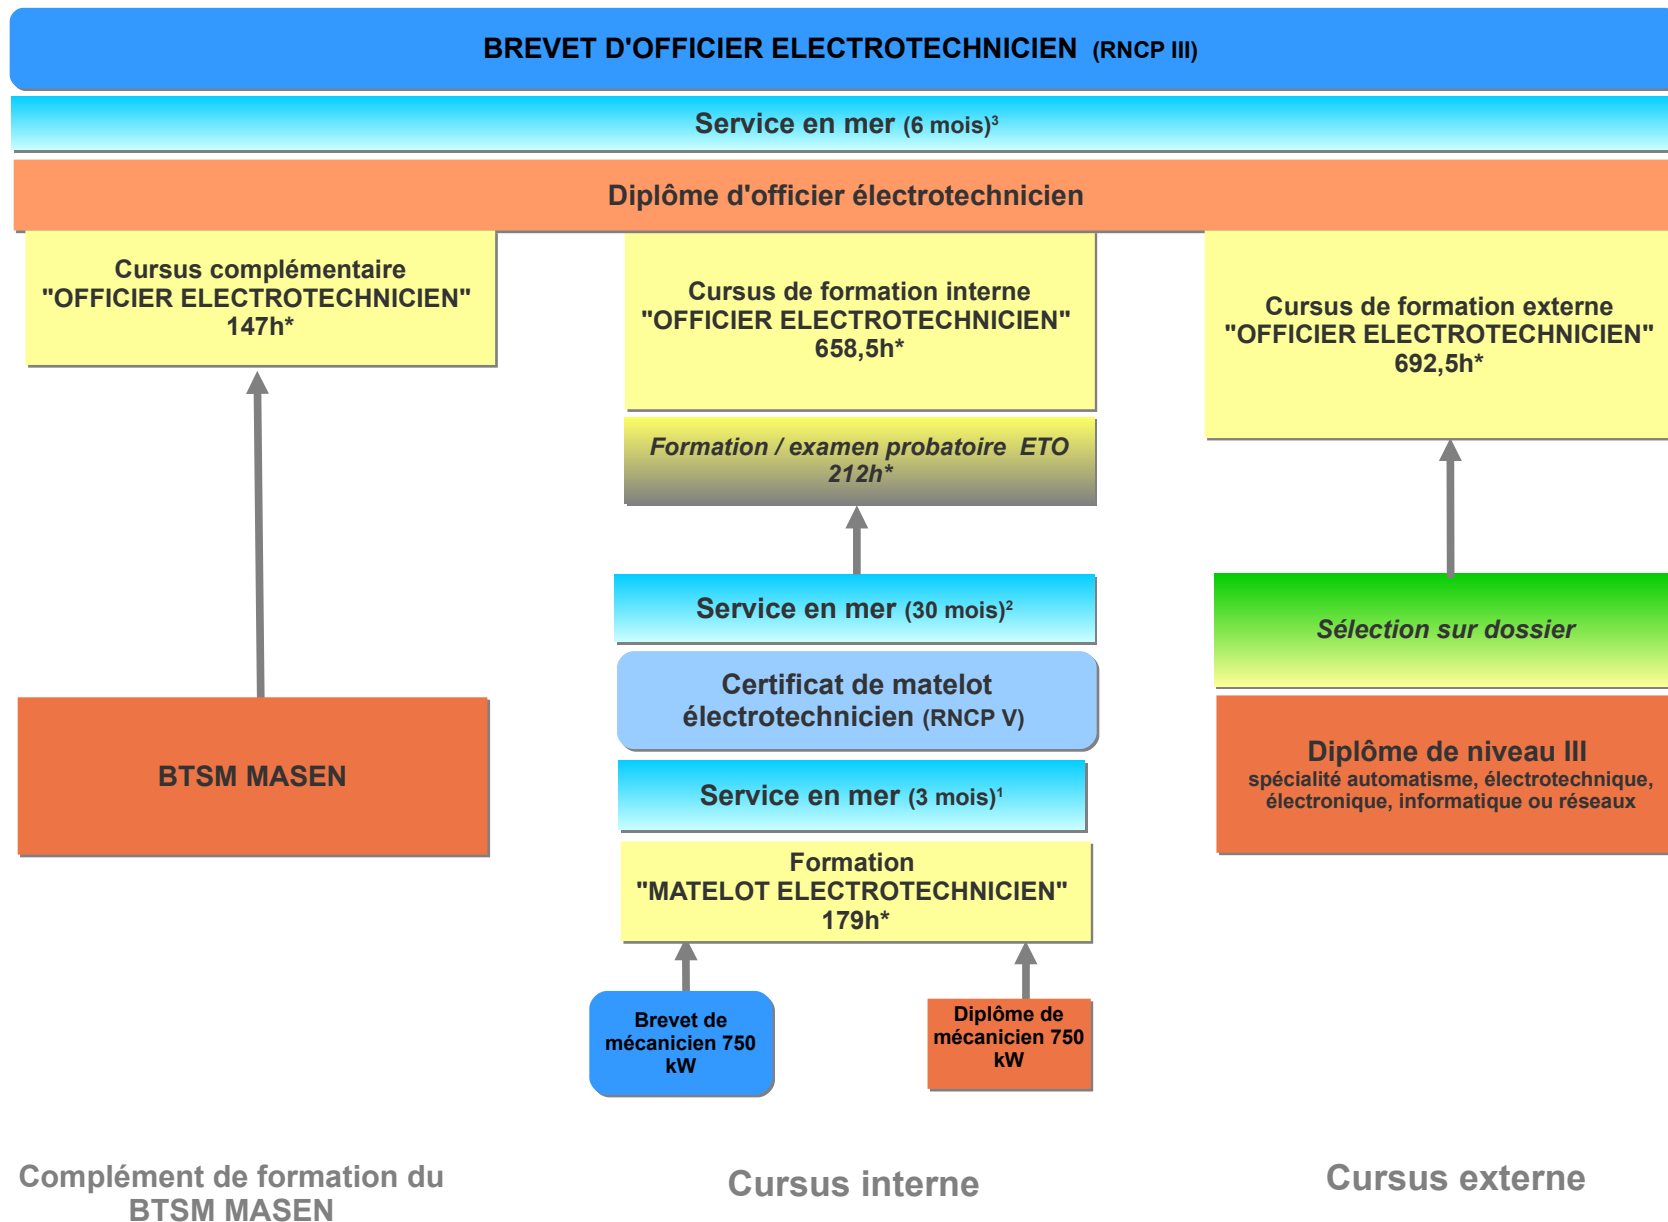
BREVET D'OFFICIER ELECTROTECHNICIEN (RNCP III)

Service en mer (6 mois)$^3$

Diplôme d'officier électrotechnicien

Cursus complémentaire "OFFICIER ELECTROTECHNICIEN" 147h*

Cursus de formation interne "OFFICIER ELECTROTECHNICIEN" 658,5h*

Cursus de formation externe "OFFICIER ELECTROTECHNICIEN" 692,5h*

Formation / examen probatoire ETO 212h*

Service en mer (30 mois)$^2$

Sélection sur dossier

Certificat de matelot électrotechnicien (RNCP V)

BTSM MASEN

Diplôme de niveau III
spécialité automatisme, électrotechnique, électronique, informatique ou réseaux

Service en mer (3 mois)$^1$

Formation "MATELOT ELECTROTECHNICIEN" 179h*

Brevet de mécanicien 750 kW

Diplôme de mécanicien 750 kW

Complément de formation du BTSM MASEN

Cursus interne

Cursus externe